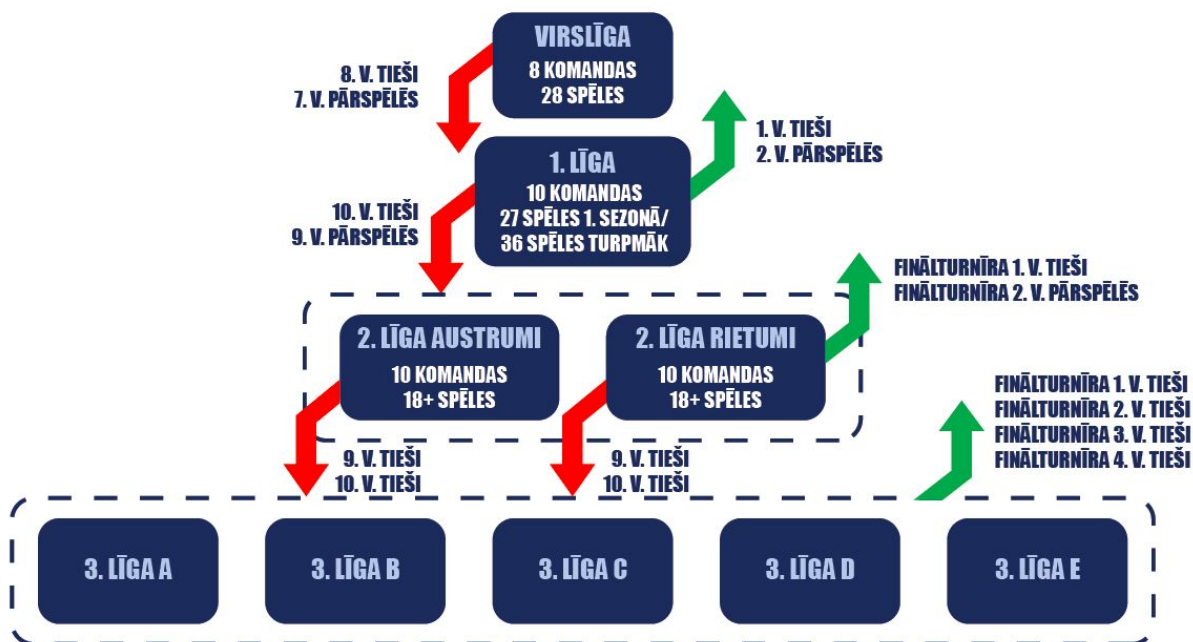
VIRSLĪGA
8 KOMANDAS
28 SPĒLES

8. V. TIEŠI
7. V. PĀRSPĒLĒS

1. V. TIEŠI
2. V. PĀRSPĒLĒS

1. LĪGA
10 KOMANDAS
27 SPĒLES 1. SEZONĀ/
36 SPĒLES TURPMĀK

10. V. TIEŠI
9. V. PĀRSPĒLĒS

FINĀLTURNĪRA 1. V. TIEŠI
FINĀLTURNĪRA 2. V. PĀRSPĒLĒS

2. LĪGA AUSTRUMI
10 KOMANDAS
18+ SPĒLES

2. LĪGA RIETUMI
10 KOMANDAS
18+ SPĒLES

FINĀLTURNĪRA 1. V. TIEŠI
FINĀLTURNĪRA 2. V. TIEŠI
FINĀLTURNĪRA 3. V. TIEŠI
FINĀLTURNĪRA 4. V. TIEŠI

9. V. TIEŠI
10. V. TIEŠI

9. V. TIEŠI
10. V. TIEŠI

3. LĪGA A
3. LĪGA B
3. LĪGA C
3. LĪGA D
3. LĪGA E